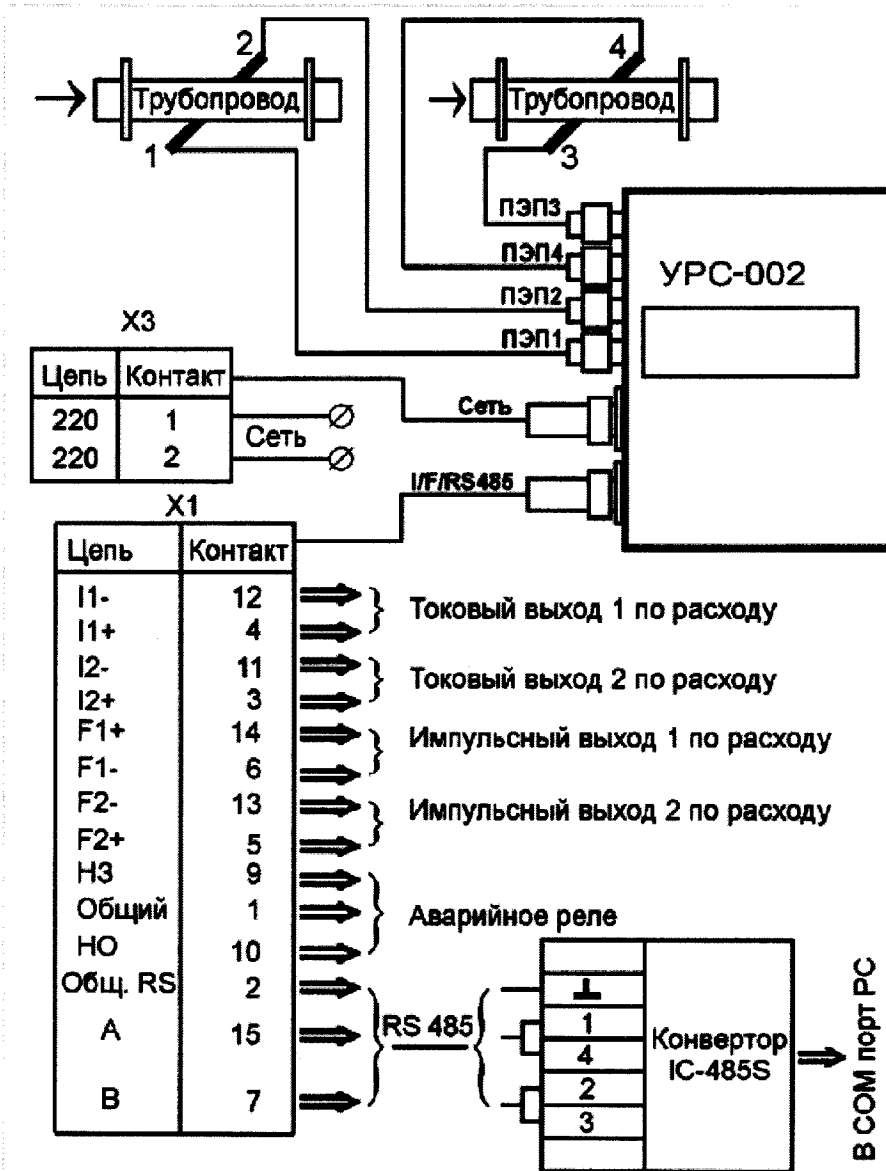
2
Трубопровод
1

4
Трубопровод
3

ПЭП3
ПЭП4
ПЭП2
ПЭП1
УРС-002

X3

| Цепь | Контакт |
|---|---|
| 220 | 1 |
| 220 | 2 |

Сеть
Сеть
I/F/RS485

X1

| Цепь | Контакт |
|---|---|
| I1- | 12 |
| I1+ | 4 |
| I2- | 11 |
| I2+ | 3 |
| F1+ | 14 |
| F1- | 6 |
| F2- | 13 |
| F2+ | 5 |
| НЗ | 9 |
| Общий | 1 |
| НО | 10 |
| Общ. RS | 2 |
| A | 15 |
| B | 7 |

Токовый выход 1 по расходу
Токовый выход 2 по расходу
Импульсный выход 1 по расходу
Импульсный выход 2 по расходу
Аварийное реле
RS 485

$\perp$
1
4
2
3
Конвертор IC-485S
В COM порт PC